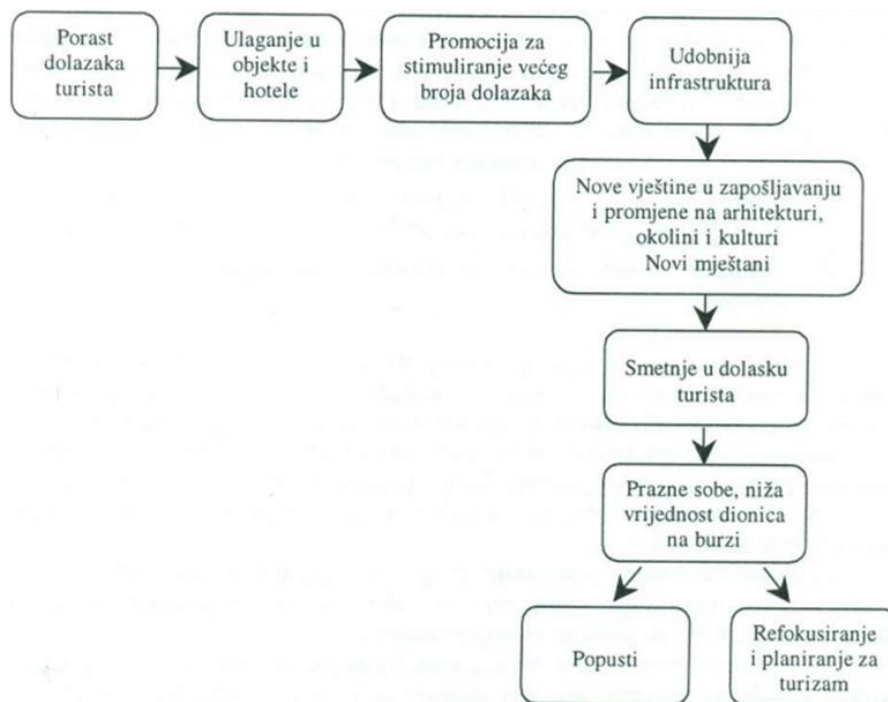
Porast dolazaka turista

Ulaganje u objekte i hotele

Promocija za stimuliranje većeg broja dolazaka

Udobnija infrastruktura

Nove vještine u zapošljavanju i promjene na arhitekturi, okolini i kulturi
Novi mještani

Smetnje u dolasku turista

Prazne sobe, niža vrijednost dionica na burzi

Popusti

Refokusiranje i planiranje za turizam